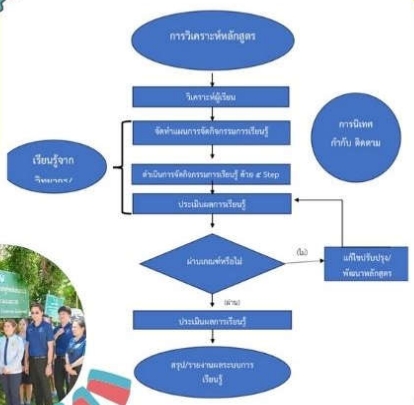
การวิเคราะห์หลักสูตร

วิเคราะห์ผู้เรียน

จัดทำแผนการจัดกิจกรรมการเรียนรู้

ดำเนินการจัดกิจกรรมการเรียนรู้ ด้วย 5 Step

ประเมินผลการเรียนรู้

การนิเทศ กำกับ ติดตาม

เรียนรู้จาก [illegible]

ผ่านเกณฑ์หรือไม่

(ไม่)

แก้ไขปรับปรุง/พัฒนาหลักสูตร

(ผ่าน)

ประเมินผลการเรียนรู้

สรุป/รายงานผลระบบการเรียนรู้